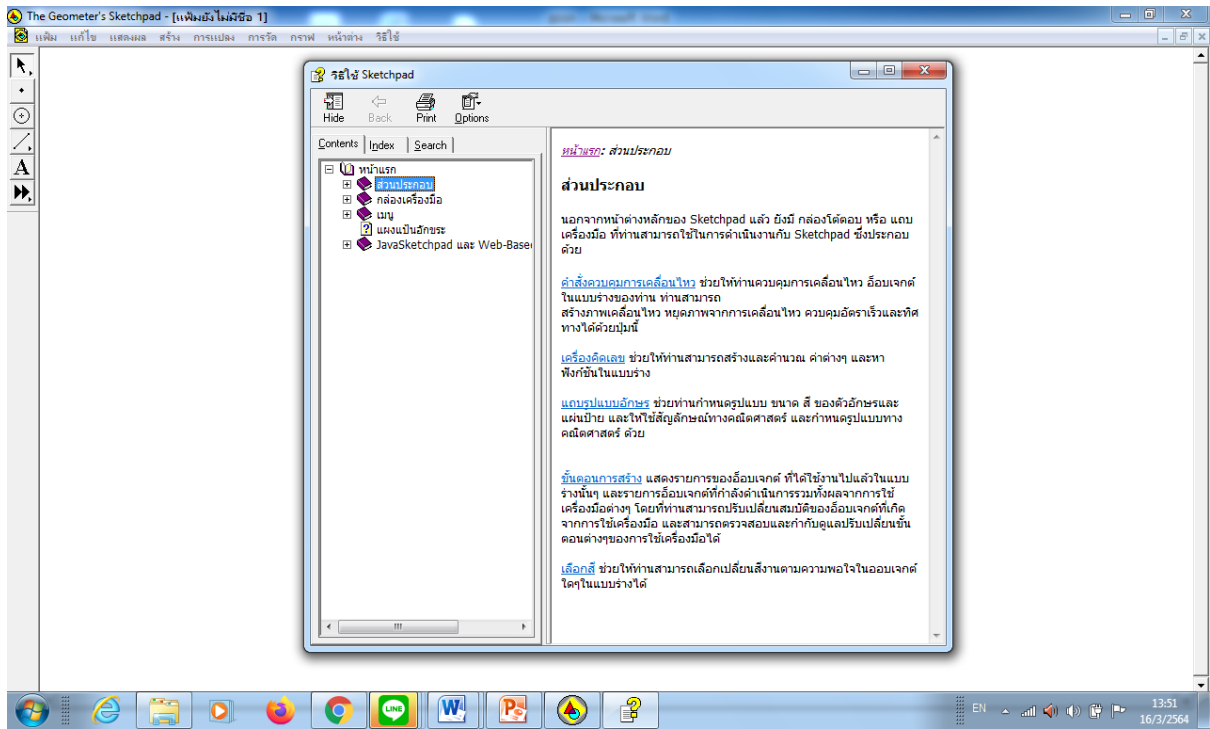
The Geometer's Sketchpad - [แฟ้มยังไม่มีชื่อ 1]

แฟ้ม แก้ไข แสดงผล สร้าง การแปลง การวัด กราฟ หน้าต่าง วิธีใช้

วิธีใช้ Sketchpad

Hide Back Print Options

Contents Index Search

หน้าแรก
ส่วนประกอบ
กล่องเครื่องมือ
เมนู
แผงแป้นอักขระ
JavaSketchpad และ Web-Based

หน้าแรก: ส่วนประกอบ

ส่วนประกอบ

นอกจากหน้าต่างหลักของ Sketchpad แล้ว ยังมี กล่องโต้ตอบ หรือ แถบเครื่องมือ ที่ท่านสามารถใช้ในการดำเนินงานกับ Sketchpad ซึ่งประกอบด้วย

คำสั่งควบคุมการเคลื่อนไหว ช่วยให้ท่านควบคุมการเคลื่อนไหว อ็อบเจกต์ในแบบร่างของท่าน ท่านสามารถ
สร้างภาพเคลื่อนไหว หยุดภาพจากการเคลื่อนไหว ควบคุมอัตราเร็วและทิศทางได้ด้วยปุ่มนี้

เครื่องคิดเลข ช่วยให้ท่านสามารถสร้างและคำนวณ ค่าต่างๆ และหาฟังก์ชันในแบบร่าง

แถบรูปแบบอักษร ช่วยท่านกำหนดรูปแบบ ขนาด สี ของตัวอักษรและแผ่นป้าย และให้ใช้สัญลักษณ์ทางคณิตศาสตร์ และกำหนดรูปแบบทางคณิตศาสตร์ ด้วย

ขั้นตอนการสร้าง แสดงรายการของอ็อบเจกต์ ที่ได้ใช้งานไปแล้วในแบบร่างนั้นๆ และรายการอ็อบเจกต์ที่กำลังดำเนินการรวมทั้งผลจากการใช้เครื่องมือต่างๆ โดยที่ท่านสามารถปรับเปลี่ยนสมบัติของอ็อบเจกต์ที่เกิดจากการใช้เครื่องมือ และสามารถตรวจสอบและกำกับดูแลปรับเปลี่ยนขั้นตอนต่างๆของการใช้เครื่องมือได้

เลือกสี ช่วยให้ท่านสามารถเลือกเปลี่ยนสีงานตามความพอใจในออบเจกต์ใดๆในแบบร่างได้

EN 13:51 16/3/2564